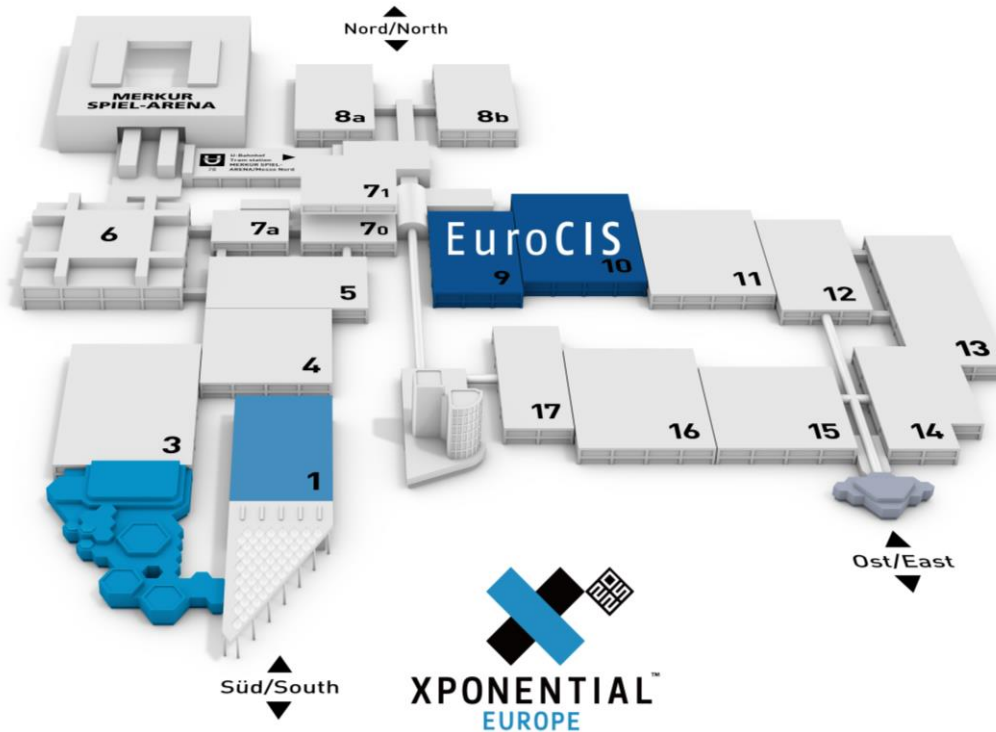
Nord/North

MERKUR SPIEL-ARENA

8a

8b

U-Bahnhof Tram station MERKUR SPIEL-ARENA/Messe Nord

7₁

6

7a

7₀

EuroCIS

9

10

11

12

13

5

4

17

16

15

14

3

1

Ost/East

Süd/South

XPONENTIAL™
EUROPE